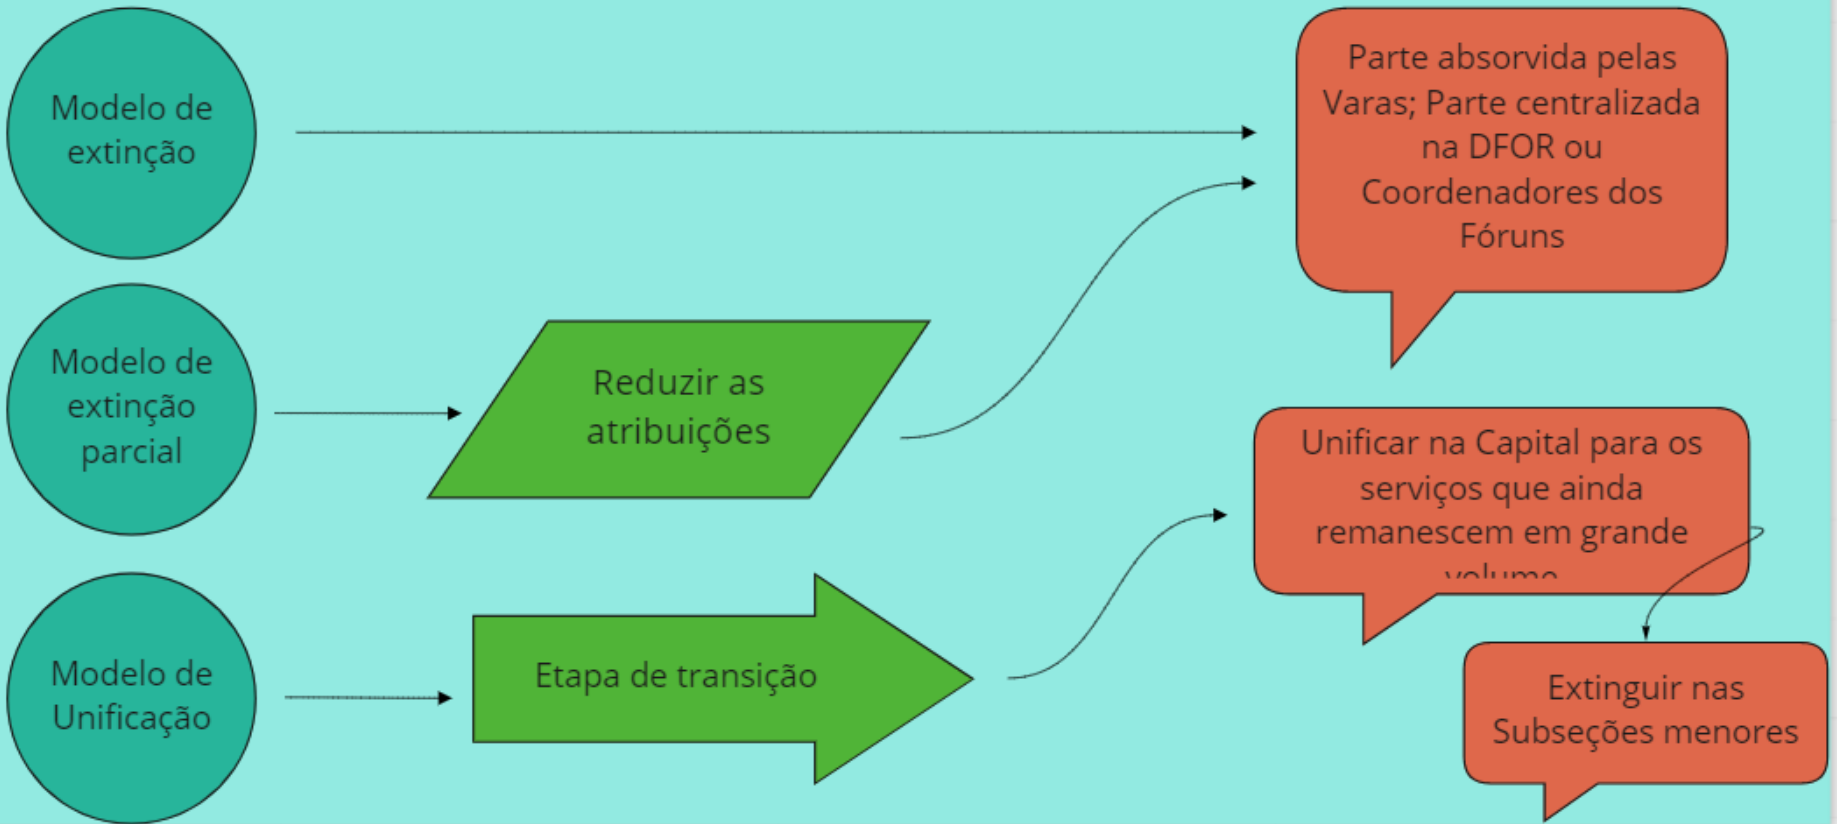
Modelo de extinção

Parte absorvida pelas Varas; Parte centralizada na DFOR ou Coordenadores dos Fóruns

Modelo de extinção parcial

Reduzir as atribuições

Unificar na Capital para os serviços que ainda remanescem em grande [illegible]

Modelo de Unificação

Etapa de transição

Extinguir nas Subseções menores